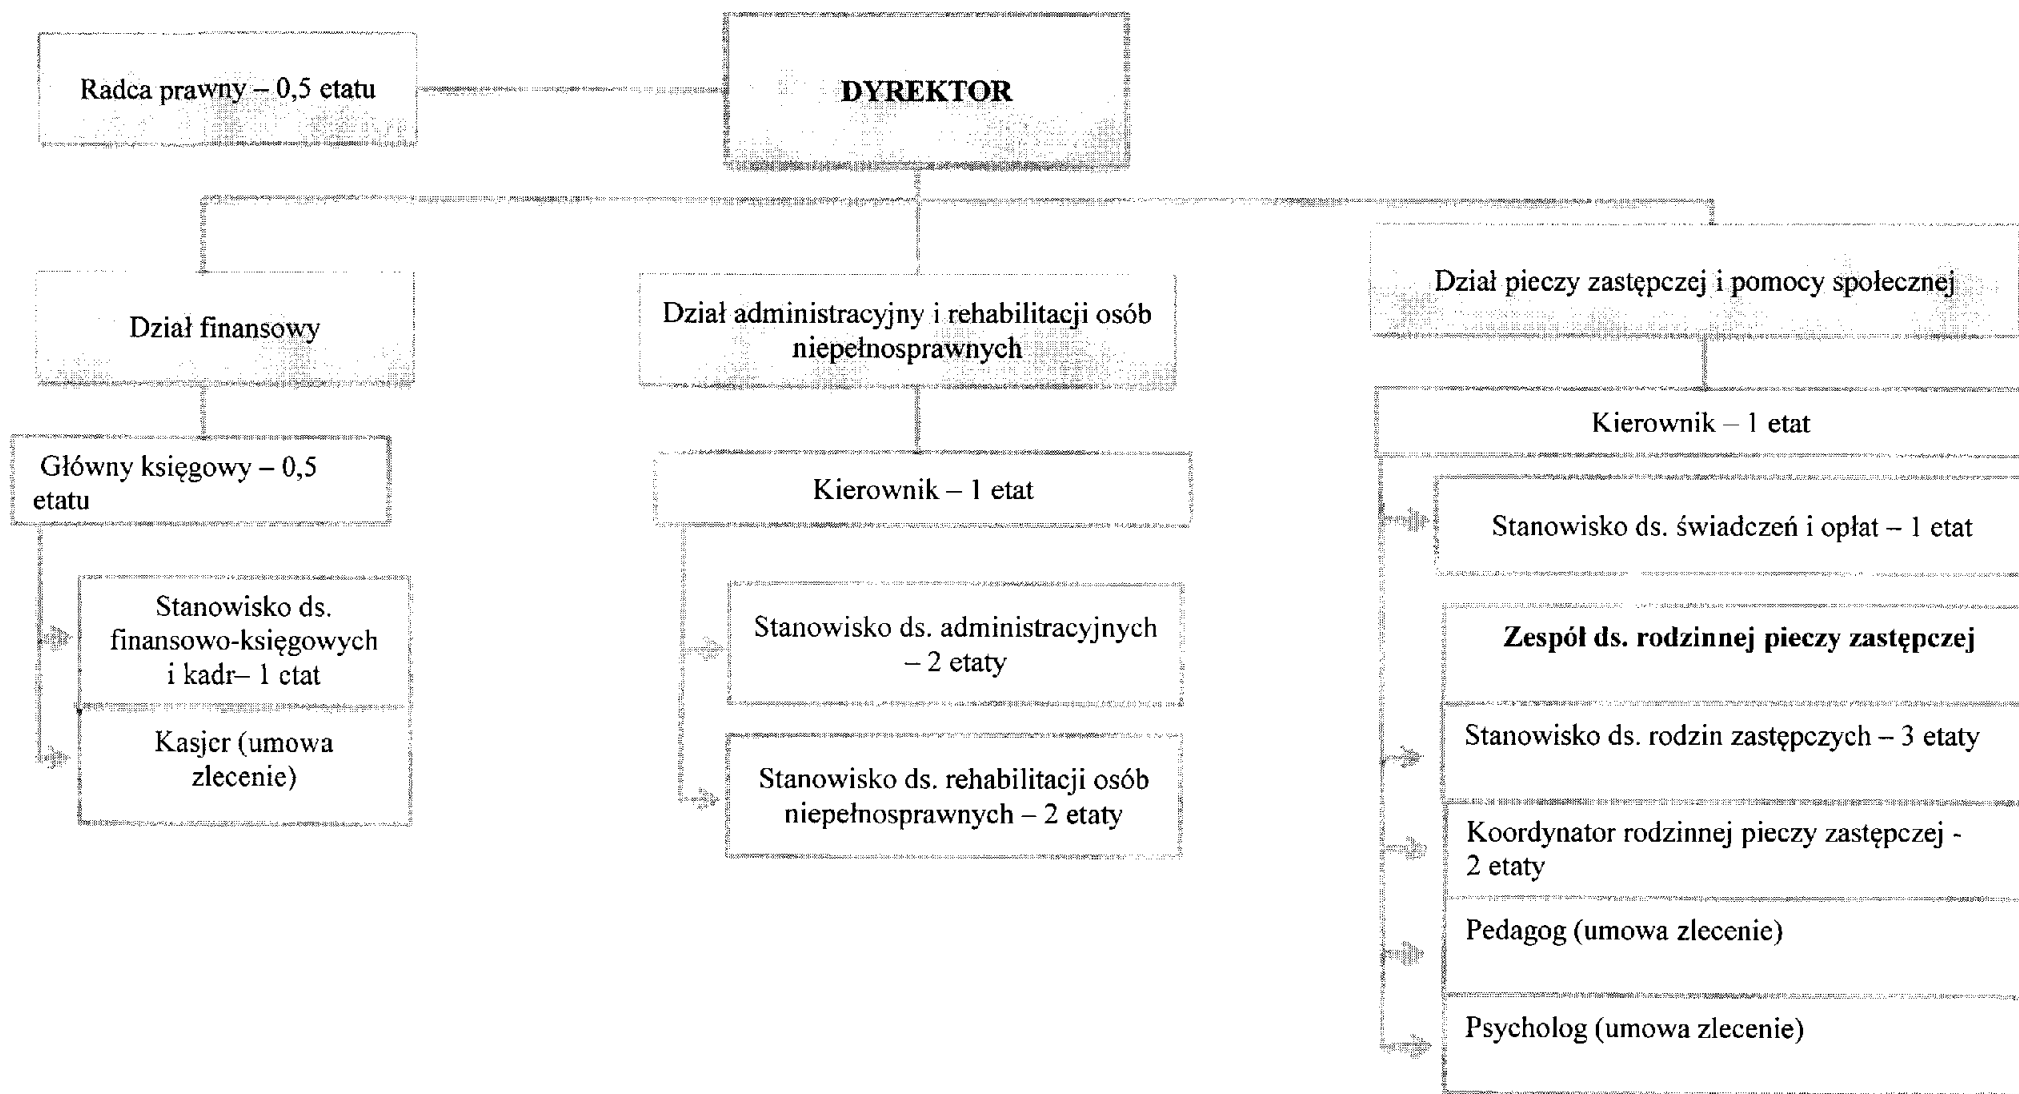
Radca prawny – 0,5 etatu

DYREKTOR

Dział finansowy

Dział administracyjny i rehabilitacji osób niepełnosprawnych

Dział pieczy zastępczej i pomocy społecznej

Główny księgowy – 0,5 etatu

Stanowisko ds. finansowo-księgowych i kadr– 1 ctat

Kasjer (umowa zlecenie)

Kierownik – 1 etat

Stanowisko ds. administracyjnych – 2 etaty

Stanowisko ds. rehabilitacji osób niepełnosprawnych – 2 etaty

Kierownik – 1 etat

Stanowisko ds. świadczeń i opłat – 1 etat

Zespół ds. rodzinnej pieczy zastępczej

Stanowisko ds. rodzin zastępczych – 3 etaty

Koordynator rodzinnej pieczy zastępczej - 2 etaty

Pedagog (umowa zlecenie)

Psycholog (umowa zlecenie)